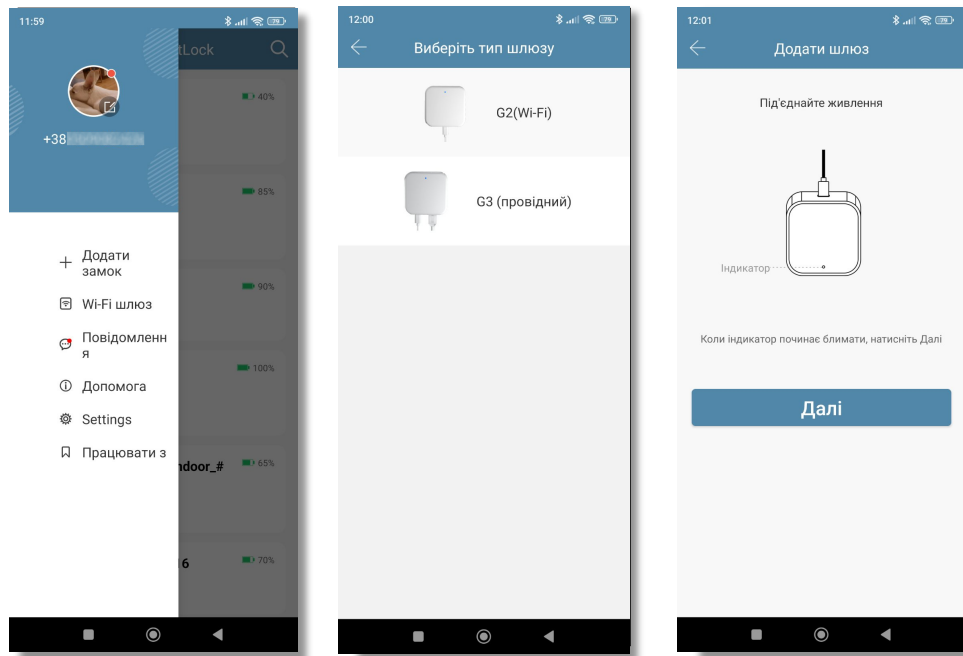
11:59

tLock

+38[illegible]

40%

85%

90%

100%

ndoor_#

65%

16

70%

+ Додати замок

Wi-Fi шлюз

Повідомлення

Допомога

Settings

Працювати з

12:00

Виберіть тип шлюзу

G2(Wi-Fi)

G3 (провідний)

12:01

Додати шлюз

Під'єднайте живлення

Індикатор

Коли індикатор починає блимати, натисніть Далі

Далі